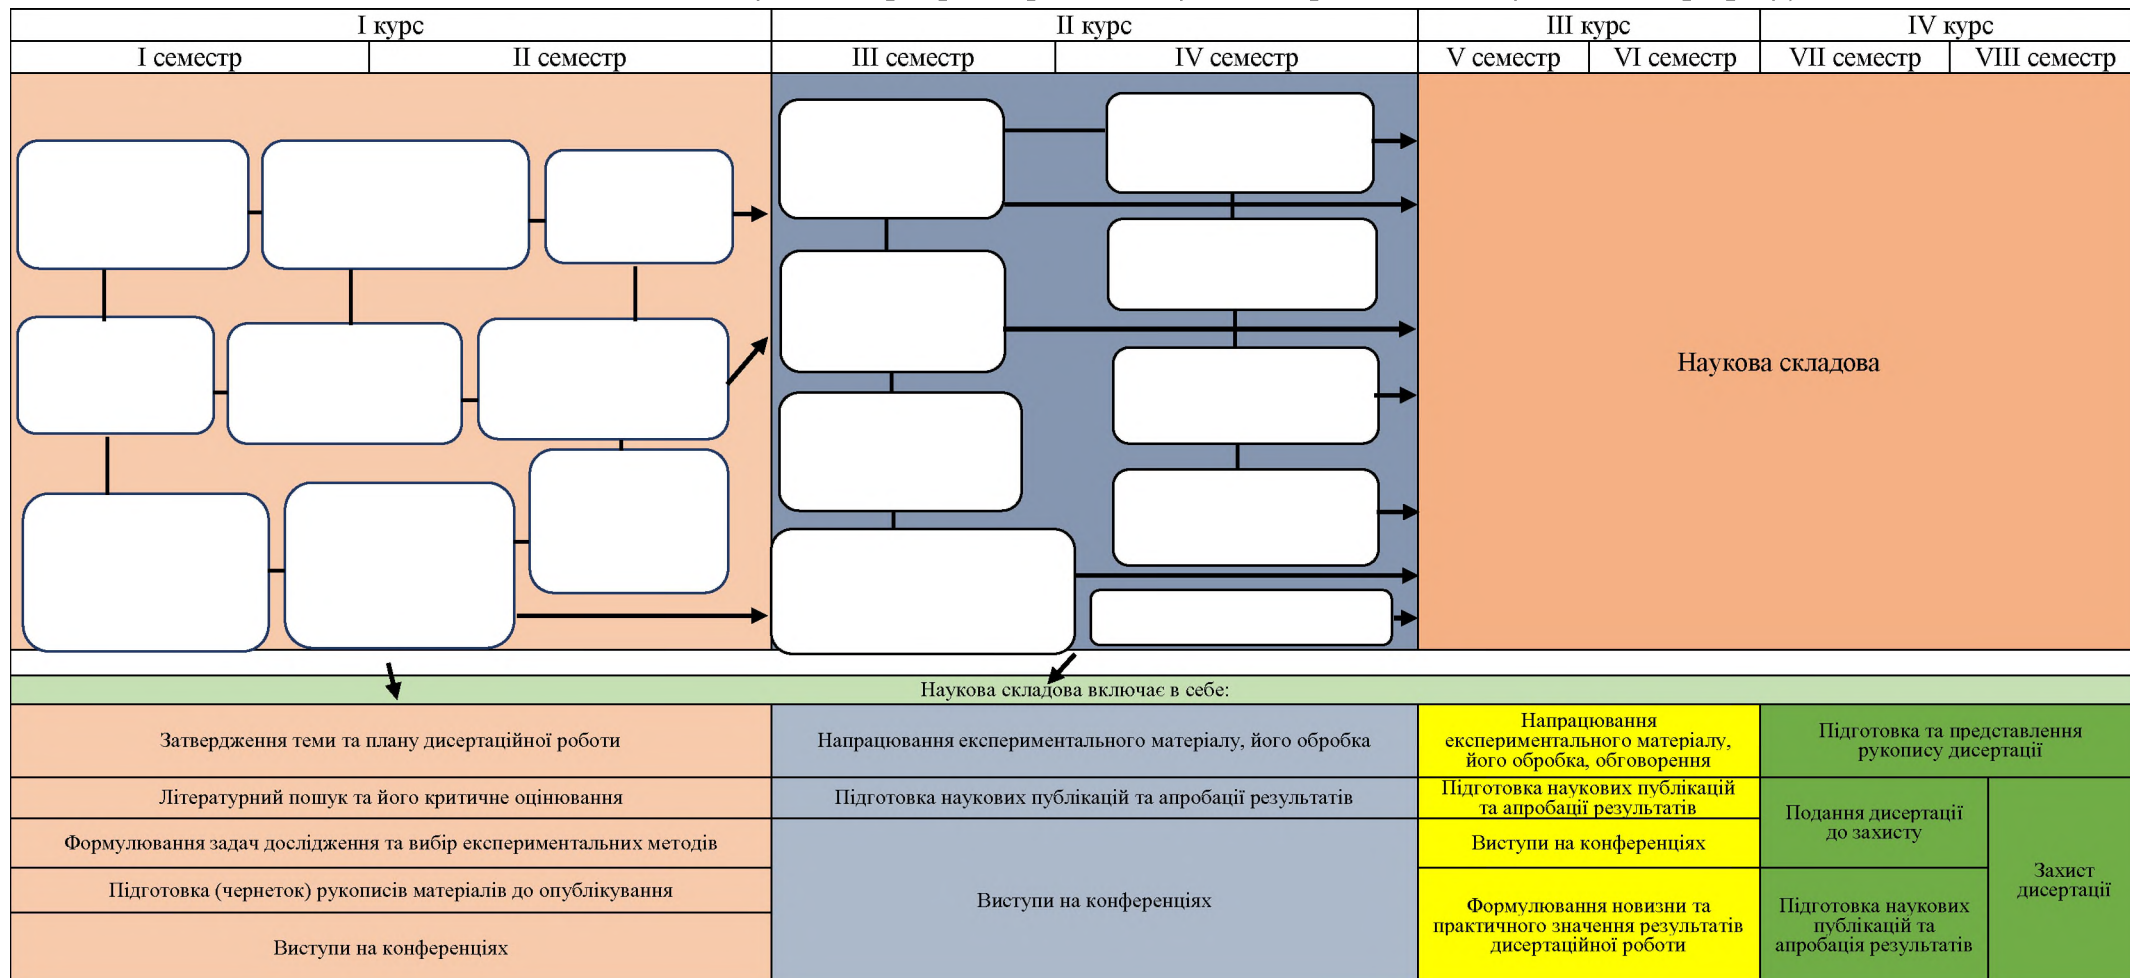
| I курс | | II курс | | III курс | | IV курс | |
|---|---|---|---|---|---|---|---|
| I семестр | II семестр | III семестр | IV семестр | V семестр | VI семестр | VII семестр | VIII семестр |

Наукова складова

Наукова складова включає в себе:

| I курс | II курс | III курс | IV курс | |
|---|---|---|---|---|
| Затвердження теми та плану дисертаційної роботи | Напрацювання експериментального матеріалу, його обробка | Напрацювання експериментального матеріалу, його обробка, обговорення | Підготовка та представлення рукопису дисертації | |
| Літературний пошук та його критичне оцінювання | Підготовка наукових публікацій та апробації результатів | Підготовка наукових публікацій та апробації результатів | Подання дисертації до захисту | Захист дисертації |
| Формулювання задач дослідження та вибір експериментальних методів | Виступи на конференціях | Виступи на конференціях | | |
| Підготовка (чернеток) рукописів матеріалів до опублікування | | Формулювання новизни та практичного значення результатів дисертаційної роботи | Підготовка наукових публікацій та апробація результатів | |
| Виступи на конференціях | | | | |